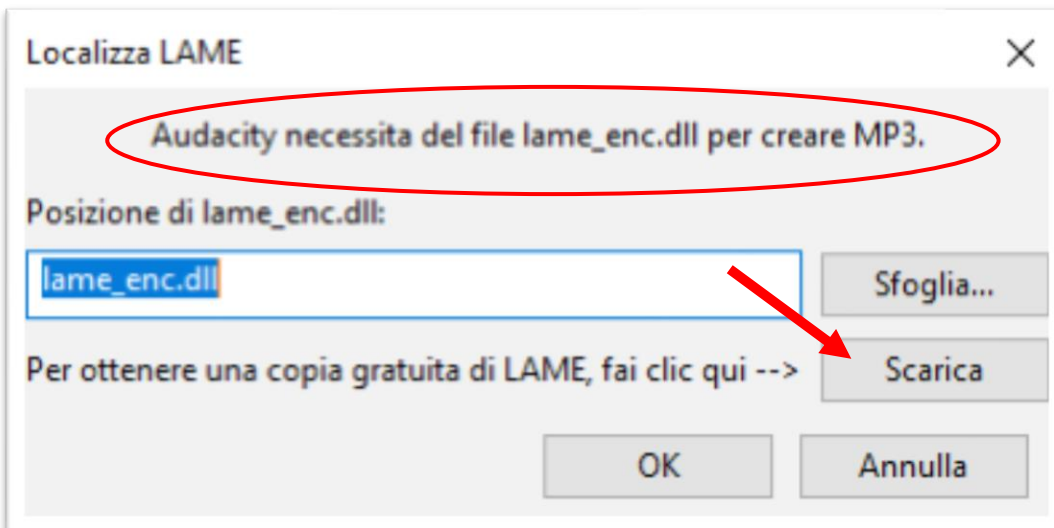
Localizza LAME

×

Audacity necessita del file lame_enc.dll per creare MP3.

Posizione di lame_enc.dll:

lame_enc.dll

Sfoglia...

Per ottenere una copia gratuita di LAME, fai clic qui -->

Scarica

OK

Annulla